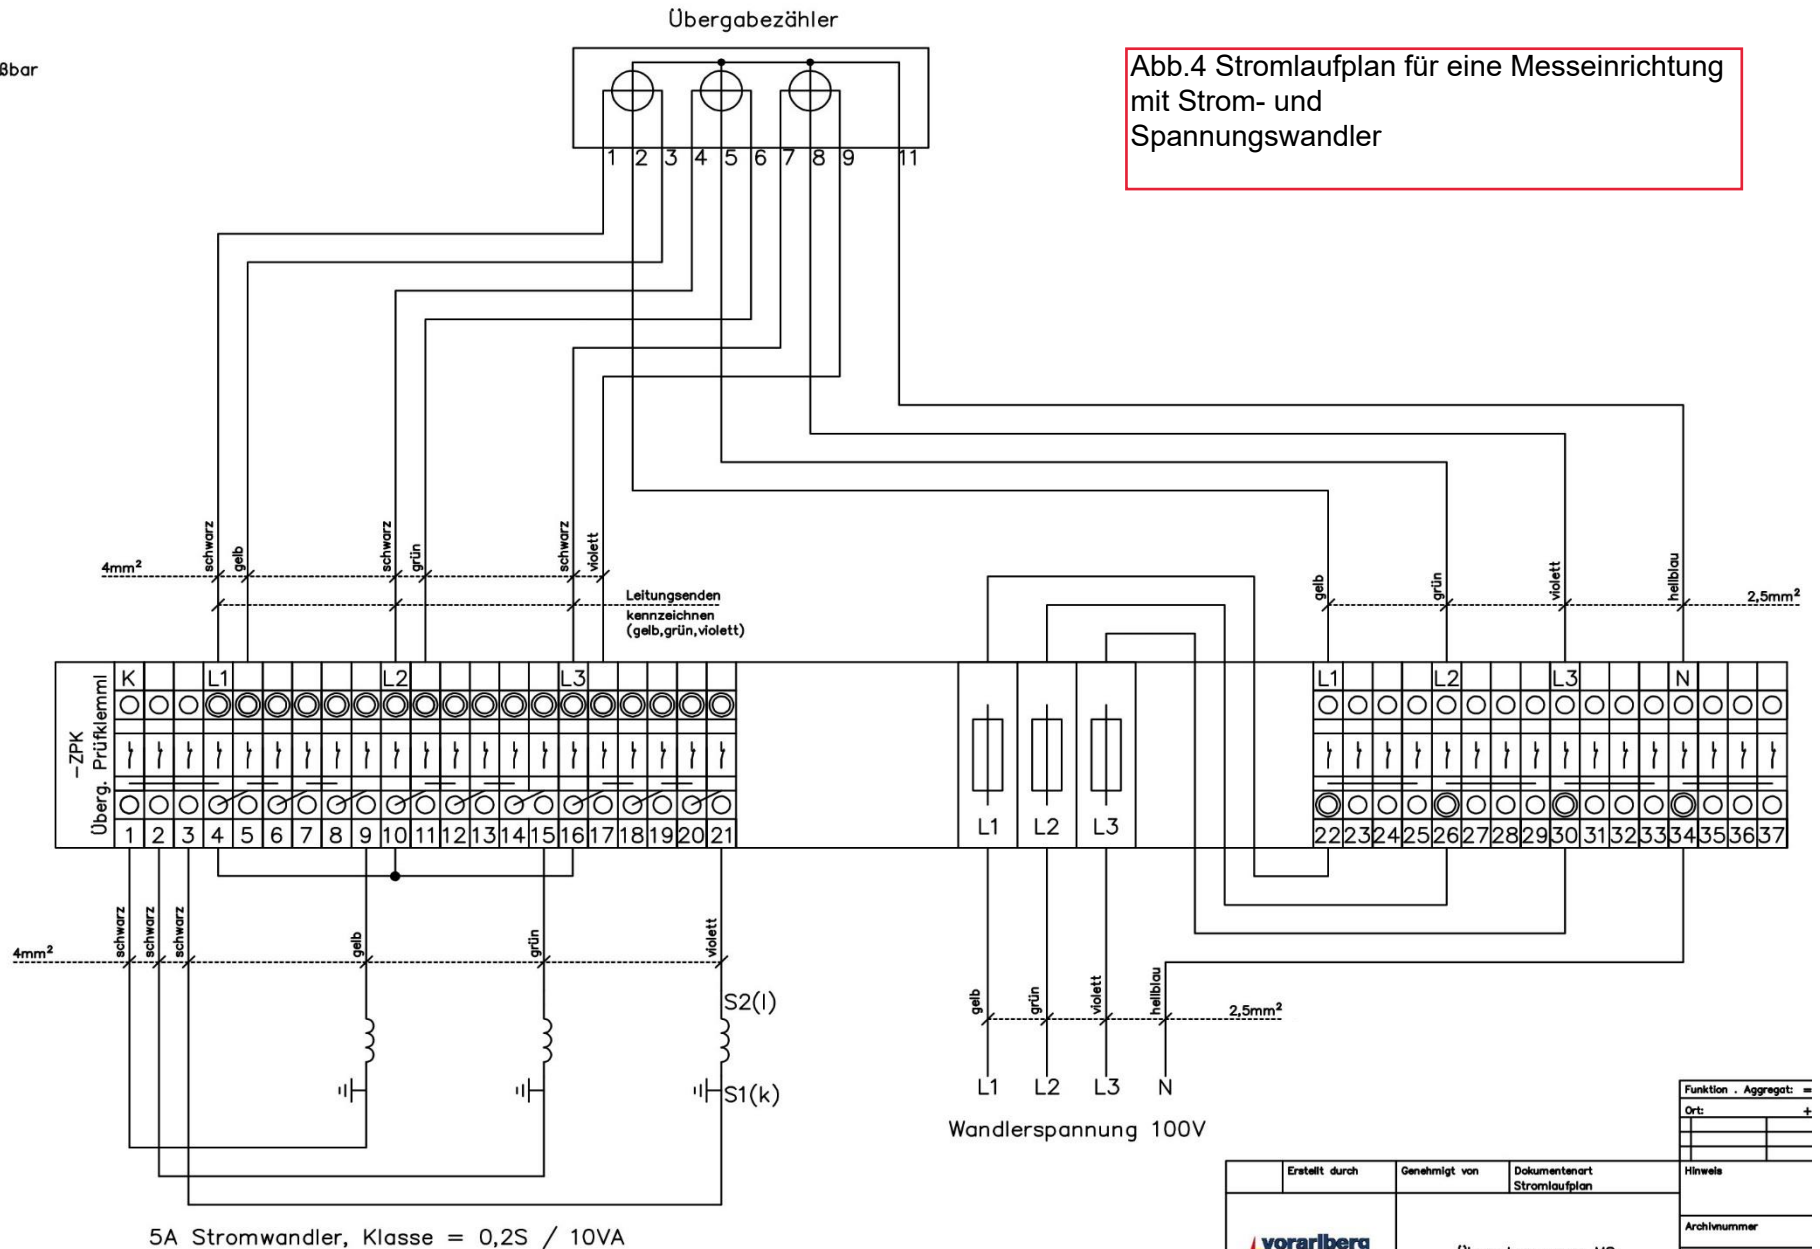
ßbar

Übergabezähler

Abb.4 Stromlaufplan für eine Messeinrichtung mit Strom- und Spannungswandler

1 2 3 4 5 6 7 8 9 11

4mm²

schwarz gelb schwarz grün schwarz violett

Leitungsenden kennzeichnen (gelb,grün,violett)

gelb grün violett hellblau

2,5mm²

-ZPK Überg. Prüfklemml

K L1 L2 L3

1 2 3 4 5 6 7 8 9 10 11 12 13 14 15 16 17 18 19 20 21

L1 L2 L3

L1 L2 L3 N

22 23 24 25 26 27 28 29 30 31 32 33 34 35 36 37

4mm²

schwarz schwarz schwarz gelb grün violett

S2(l)

S1(k)

gelb grün violett hellblau

2,5mm²

L1 L2 L3 N

Wandlerspannung 100V

5A Stromwandler, Klasse = 0,2S / 10VA

Funktion . Aggregat: =

Ort: +

Erstellt durch

Genehmigt von

Dokumentenart Stromlaufplan

Hinweis

Archivnummer

vorarlberg